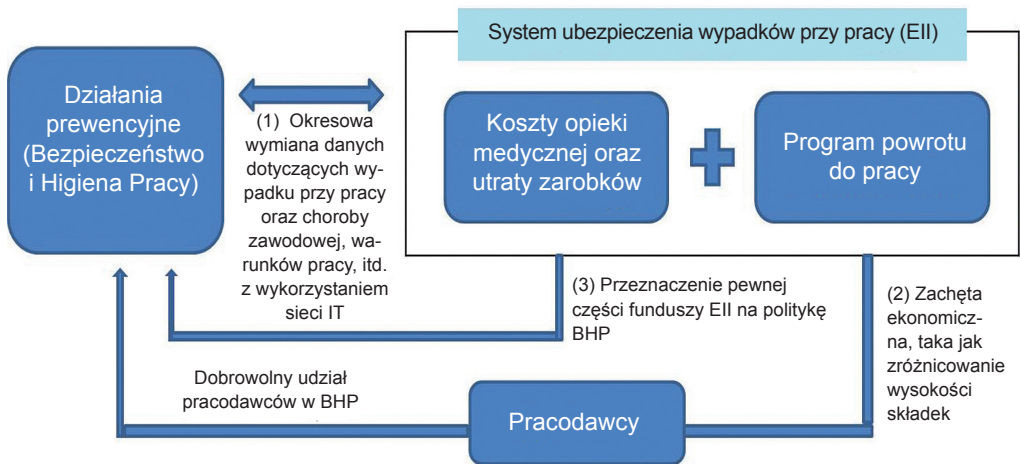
System ubezpieczenia wypadków przy pracy (EII)

Działania prewencyjne (Bezpieczeństwo i Higiena Pracy)

(1) Okresowa wymiana danych dotyczących wypadku przy pracy oraz choroby zawodowej, warunków pracy, itd. z wykorzystaniem sieci IT

Koszty opieki medycznej oraz utraty zarobków

Program powrotu do pracy

(3) Przeznaczenie pewnej części funduszy EII na politykę BHP

(2) Zachęta ekonomiczna, taka jak zróżnicowanie wysokości składek

Dobrowolny udział pracodawców w BHP

Pracodawcy